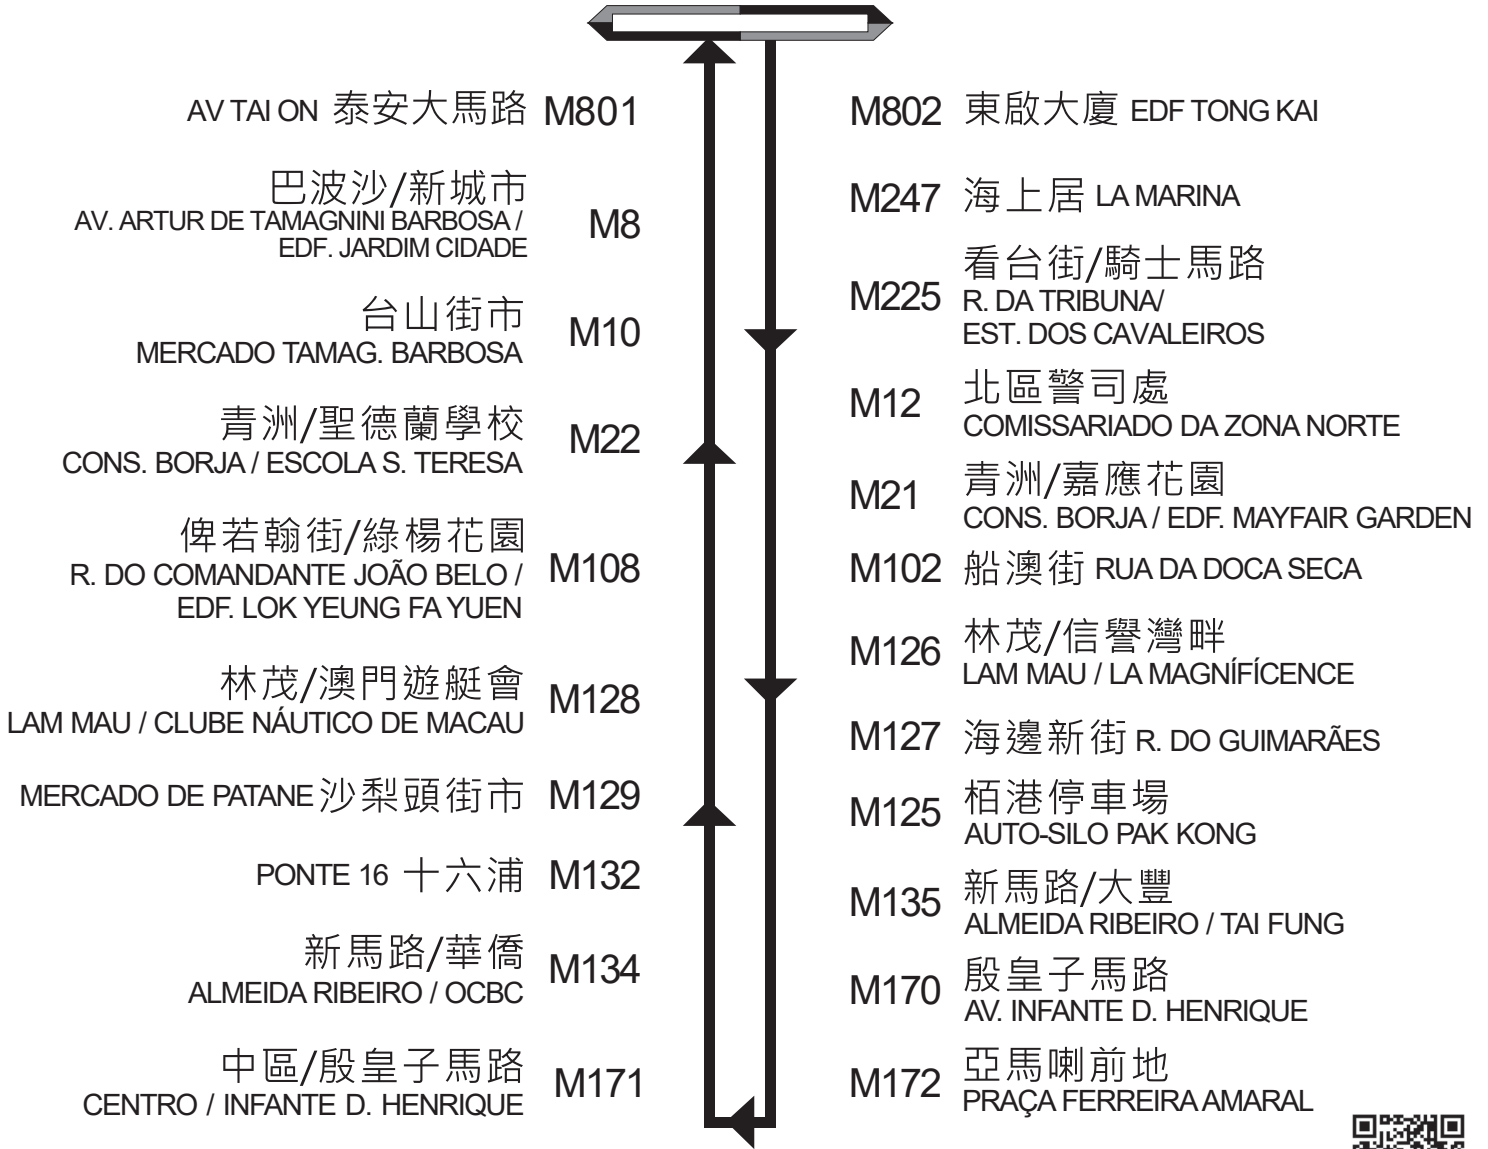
AV TAI ON 泰安大馬路 M801

巴波沙/新城市
AV. ARTUR DE TAMAGNINI BARBOSA / EDF. JARDIM CIDADE
M8

台山街市
MERCADO TAMAG. BARBOSA
M10

青洲/聖德蘭學校
CONS. BORJA / ESCOLA S. TERESA
M22

俾若翰街/綠楊花園
R. DO COMANDANTE JOÃO BELO / EDF. LOK YEUNG FA YUEN
M108

林茂/澳門遊艇會
LAM MAU / CLUBE NÁUTICO DE MACAU
M128

MERCADO DE PATANE 沙梨頭街市 M129

PONTE 16 十六浦 M132

新馬路/華僑
ALMEIDA RIBEIRO / OCBC
M134

中區/殷皇子馬路
CENTRO / INFANTE D. HENRIQUE
M171

M802 東啟大廈 EDF TONG KAI

M247 海上居 LA MARINA

M225 看台街/騎士馬路
R. DA TRIBUNA/
EST. DOS CAVALEIROS

M12 北區警司處
COMISSARIADO DA ZONA NORTE

M21 青洲/嘉應花園
CONS. BORJA / EDF. MAYFAIR GARDEN

M102 船澳街 RUA DA DOCA SECA

M126 林茂/信譽灣畔
LAM MAU / LA MAGNÍFÍCENCE

M127 海邊新街 R. DO GUIMARÃES

M125 栢港停車場
AUTO-SILO PAK KONG

M135 新馬路/大豐
ALMEIDA RIBEIRO / TAI FUNG

M170 殷皇子馬路
AV. INFANTE D. HENRIQUE

M172 亞馬喇前地
PRAÇA FERREIRA AMARAL